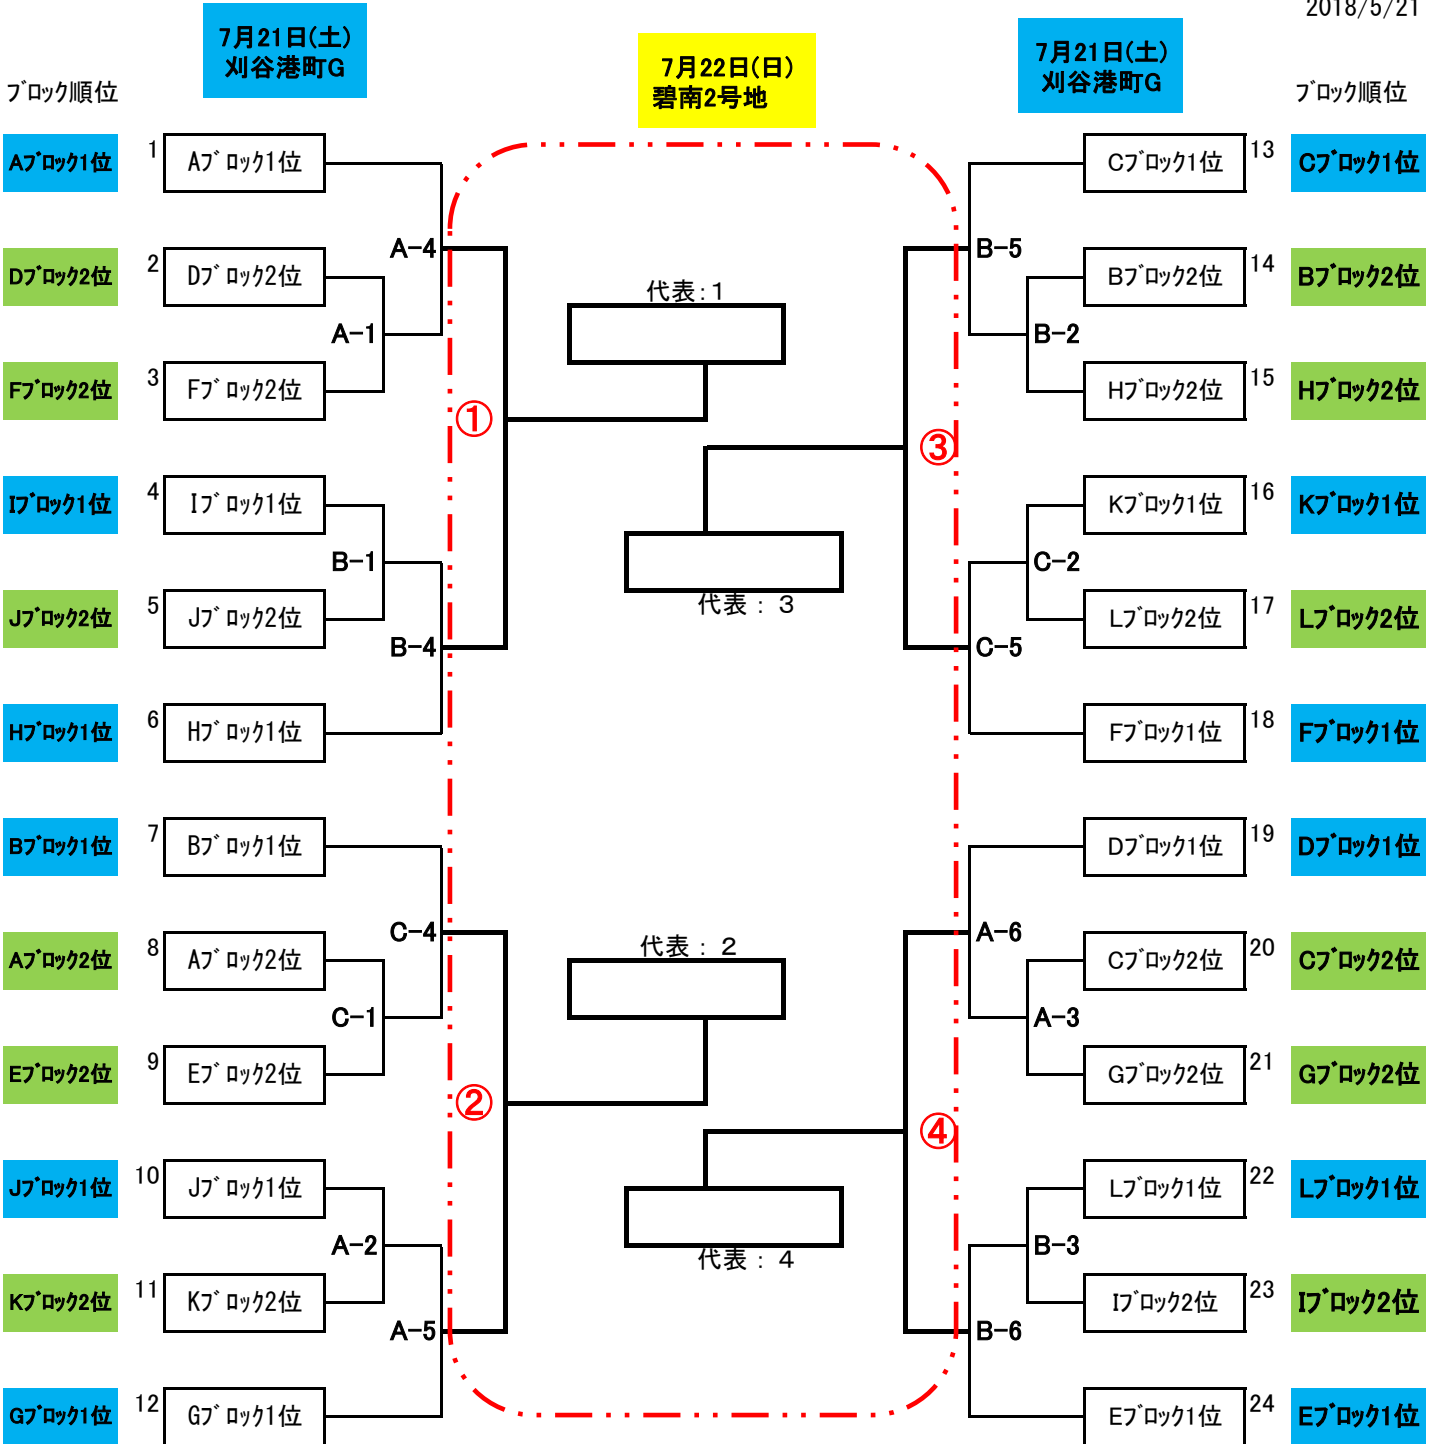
2018/5/21

7月21日(土)
刈谷港町G

7月22日(日)
碧南2号地

7月21日(土)
刈谷港町G

ﾌﾞﾛｯｸ順位

ﾌﾞﾛｯｸ順位

Aﾌﾞﾛｯｸ1位 1 Aﾌﾞﾛｯｸ1位
Dﾌﾞﾛｯｸ2位 2 Dﾌﾞﾛｯｸ2位
Fﾌﾞﾛｯｸ2位 3 Fﾌﾞﾛｯｸ2位
Iﾌﾞﾛｯｸ1位 4 Iﾌﾞﾛｯｸ1位
Jﾌﾞﾛｯｸ2位 5 Jﾌﾞﾛｯｸ2位
Hﾌﾞﾛｯｸ1位 6 Hﾌﾞﾛｯｸ1位
Bﾌﾞﾛｯｸ1位 7 Bﾌﾞﾛｯｸ1位
Aﾌﾞﾛｯｸ2位 8 Aﾌﾞﾛｯｸ2位
Eﾌﾞﾛｯｸ2位 9 Eﾌﾞﾛｯｸ2位
Jﾌﾞﾛｯｸ1位 10 Jﾌﾞﾛｯｸ1位
Kﾌﾞﾛｯｸ2位 11 Kﾌﾞﾛｯｸ2位
Gﾌﾞﾛｯｸ1位 12 Gﾌﾞﾛｯｸ1位

A-4
A-1
B-1
B-4
C-4
C-1
A-2
A-5

①
②

代表：1
代表：3
代表：2
代表：4

③
④

B-5
B-2
C-2
C-5
A-6
A-3
B-3
B-6

Cﾌﾞﾛｯｸ1位 13 Cﾌﾞﾛｯｸ1位
Bﾌﾞﾛｯｸ2位 14 Bﾌﾞﾛｯｸ2位
Hﾌﾞﾛｯｸ2位 15 Hﾌﾞﾛｯｸ2位
Kﾌﾞﾛｯｸ1位 16 Kﾌﾞﾛｯｸ1位
Lﾌﾞﾛｯｸ2位 17 Lﾌﾞﾛｯｸ2位
Fﾌﾞﾛｯｸ1位 18 Fﾌﾞﾛｯｸ1位
Dﾌﾞﾛｯｸ1位 19 Dﾌﾞﾛｯｸ1位
Cﾌﾞﾛｯｸ2位 20 Cﾌﾞﾛｯｸ2位
Gﾌﾞﾛｯｸ2位 21 Gﾌﾞﾛｯｸ2位
Lﾌﾞﾛｯｸ1位 22 Lﾌﾞﾛｯｸ1位
Iﾌﾞﾛｯｸ2位 23 Iﾌﾞﾛｯｸ2位
Eﾌﾞﾛｯｸ1位 24 Eﾌﾞﾛｯｸ1位